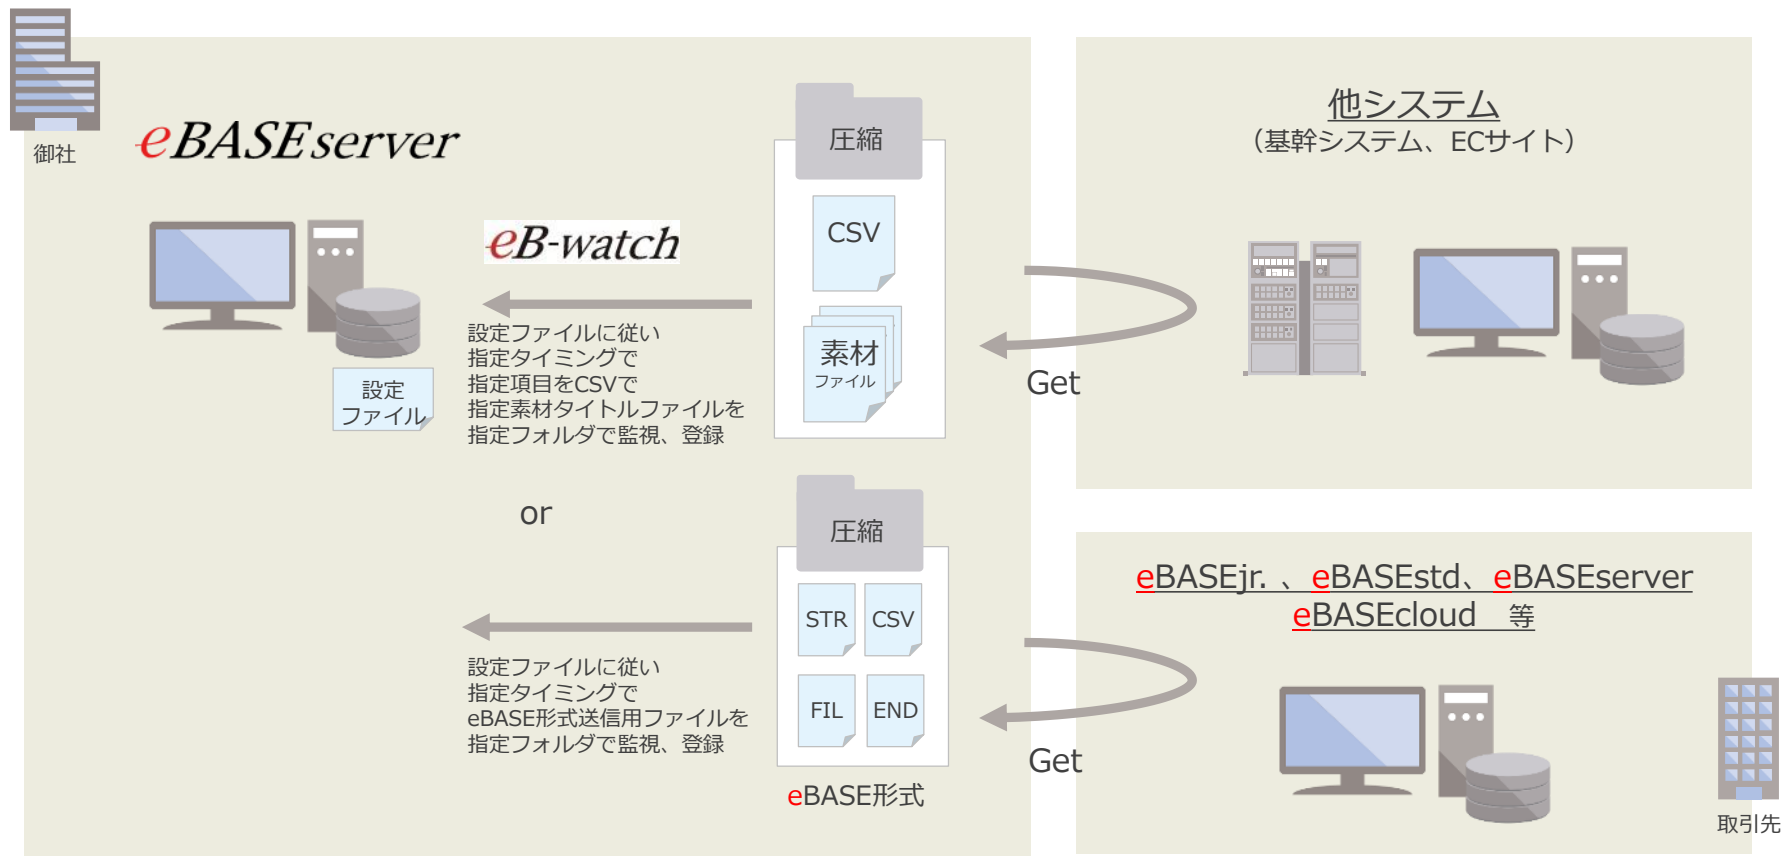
御社

eBASEserver

eB-watch

設定ファイル

設定ファイルに従い
指定タイミングで
指定項目をCSVで
指定素材タイトルファイルを
指定フォルダで監視、登録

圧縮

CSV

素材
ファイル

Get

他システム
（基幹システム、ECサイト）

or

圧縮

STR

CSV

FIL

END

eBASE形式

設定ファイルに従い
指定タイミングで
eBASE形式送信用ファイルを
指定フォルダで監視、登録

Get

eBASEjr. 、eBASEstd、eBASEserver
eBASEcloud　等

取引先